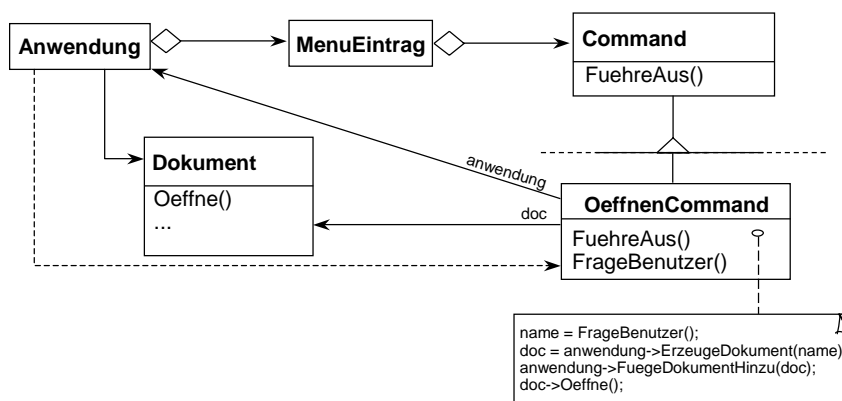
Anwendung

MenuEintrag

Command

FuehreAus()

Dokument

Oeffne()
...

anwendung

doc

OeffnenCommand

FuehreAus()
FrageBenutzer()

name = FrageBenutzer();
doc = anwendung->ErzeugeDokument(name)
anwendung->FuegeDokumentHinzu(doc);
doc->Oeffne();